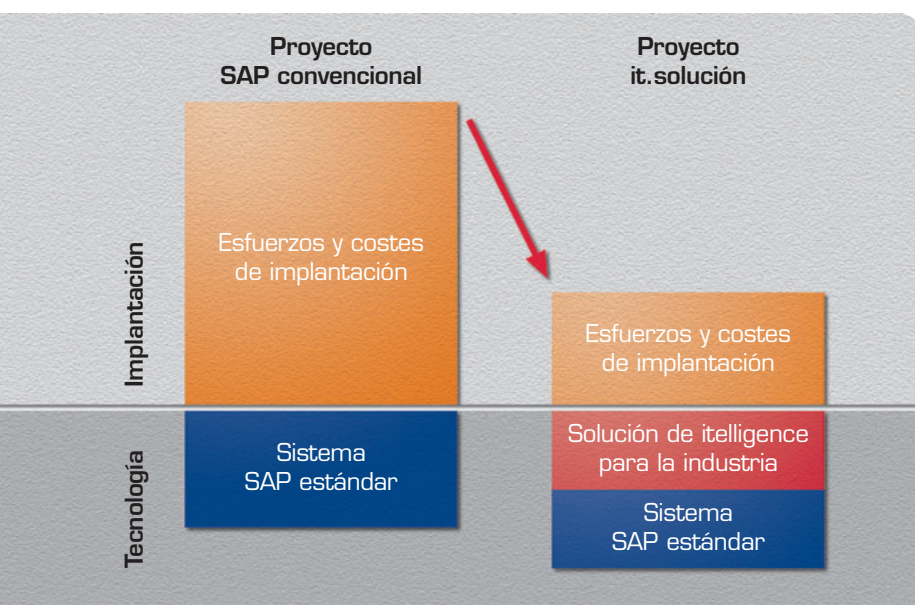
Proyecto
SAP convencional

Proyecto
it.solución

Implantación

Esfuerzos y costes de implantación

Esfuerzos y costes de implantación

Tecnología

Sistema
SAP estándar

Solución de itelligence para la industria

Sistema
SAP estándar